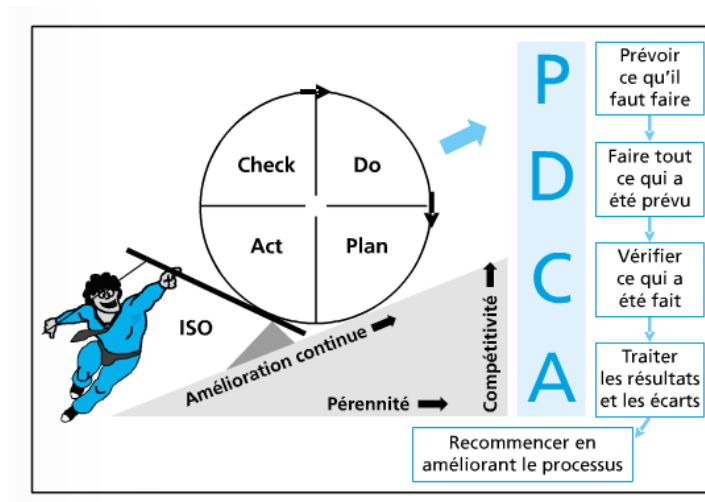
Check

Do

Act

Plan

ISO

Amélioration continue

Pérennité

Compétitivité

P

D

C

A

Prévoir ce qu'il faut faire

Faire tout ce qui a été prévu

Vérifier ce qui a été fait

Traiter les résultats et les écarts

Recommencer en améliorant le processus